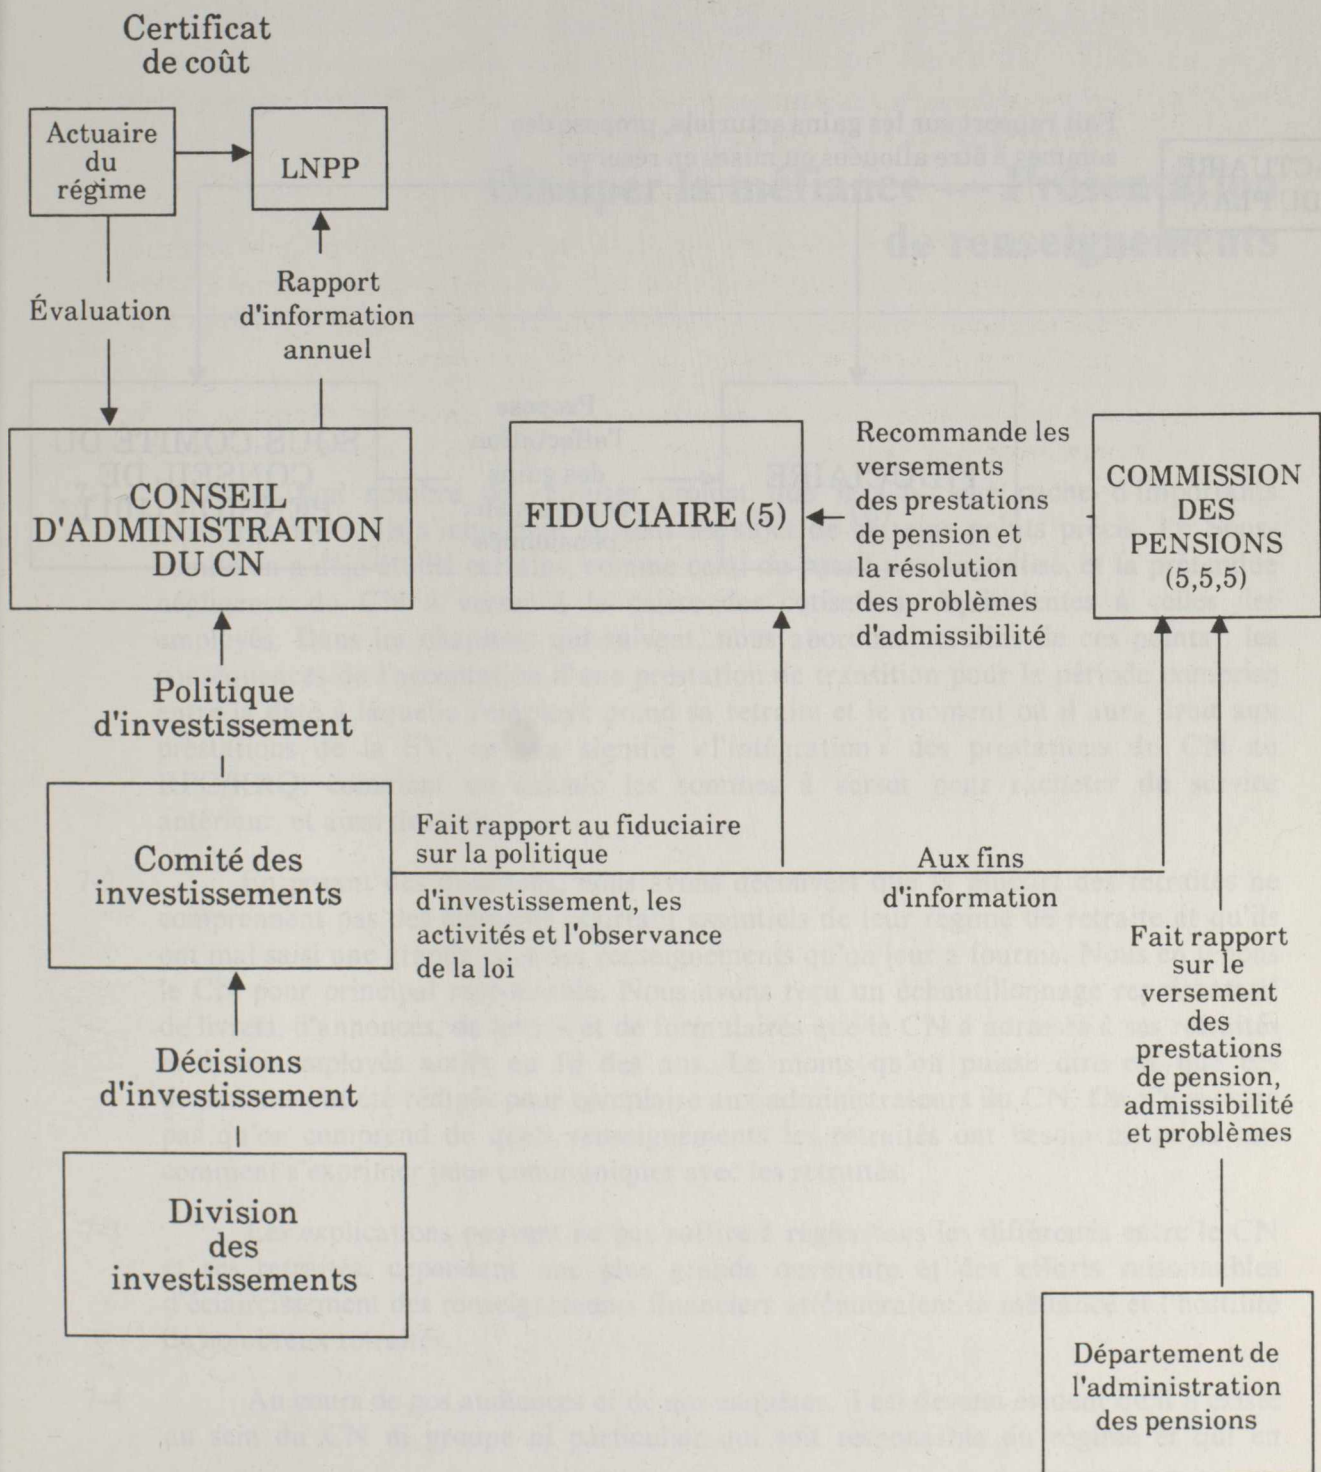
Certificat de coût

Actuaire du régime

LNPP

Évaluation

Rapport d'information annuel

CONSEIL D'ADMINISTRATION DU CN

FIDUCIAIRE (5)

Recommande les versements des prestations de pension et la résolution des problèmes d'admissibilité

COMMISSION DES PENSIONS (5,5,5)

Politique d'investissement

Comité des investissements

Fait rapport au fiduciaire sur la politique d'investissement, les activités et l'observance de la loi

Aux fins d'information

Fait rapport sur le versement des prestations de pension, admissibilité et problèmes

Décisions d'investissement

Division des investissements

Département de l'administration des pensions